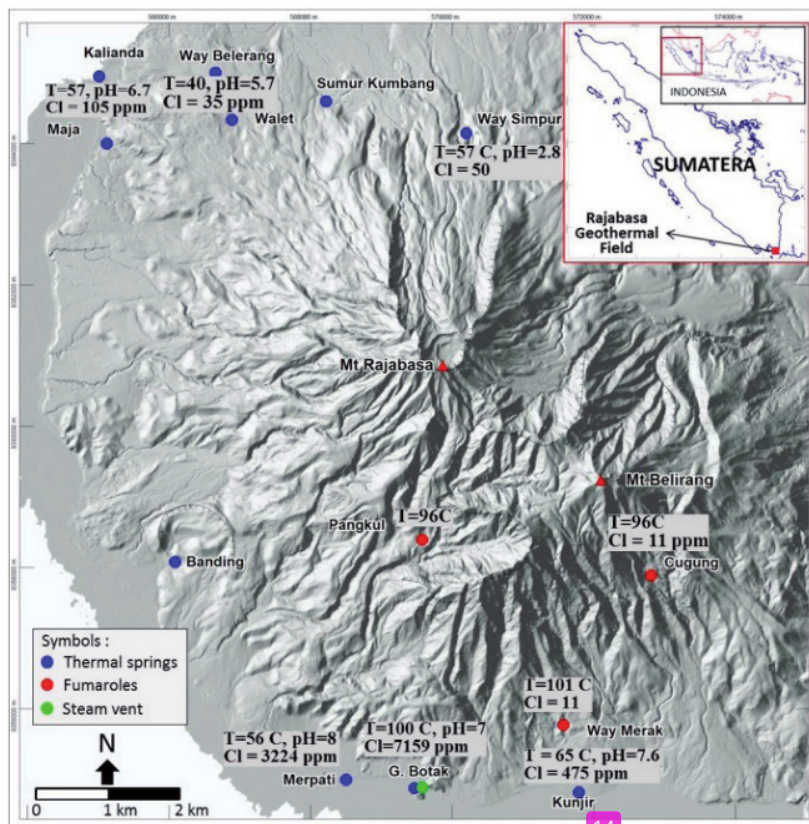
566000 m
568000 m
570000 m
572000 m
574000 m

Kalianda
T=57, pH=6.7
Cl = 105 ppm
Maja
Way Belerang
T=40, pH=5.7
Cl = 35 ppm
Walet
Sumur Kumbang
Way Simpur
T=57 C, pH=2.8
Cl = 50

INDONESIA
SUMATERA
Rajabasa Geothermal Field

Mt Rajabasa
Mt.Belirang
Pangkul
T=96C
T=96C
Cl = 11 ppm
Cugung
Banding

Symbols :
Thermal springs
Fumaroles
Steam vent

T=101 C
Cl = 11
Way Merak
T=56 C, pH=8
Cl = 3224 ppm
T=100 C, pH=7
Cl=7159 ppm
T = 65 C, pH=7.6
Cl = 475 ppm
Merpati
G. Botak
Kunjir

N
0
1 km
2 km